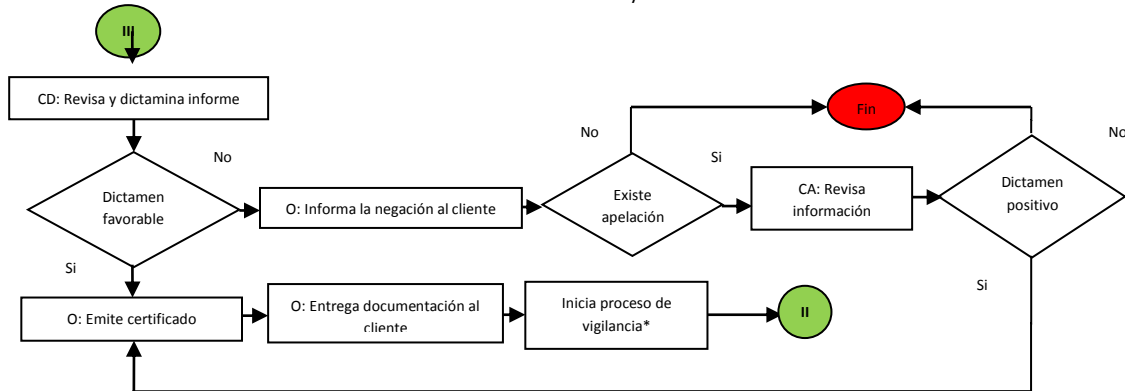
III

CD: Revisa y dictamina informe

Fin

No

No

No

Dictamen favorable

O: Informa la negación al cliente

Existe apelación

Si

CA: Revisa información

Dictamen positivo

Si

Si

O: Emite certificado

O: Entrega documentación al cliente

Inicia proceso de vigilancia*

II